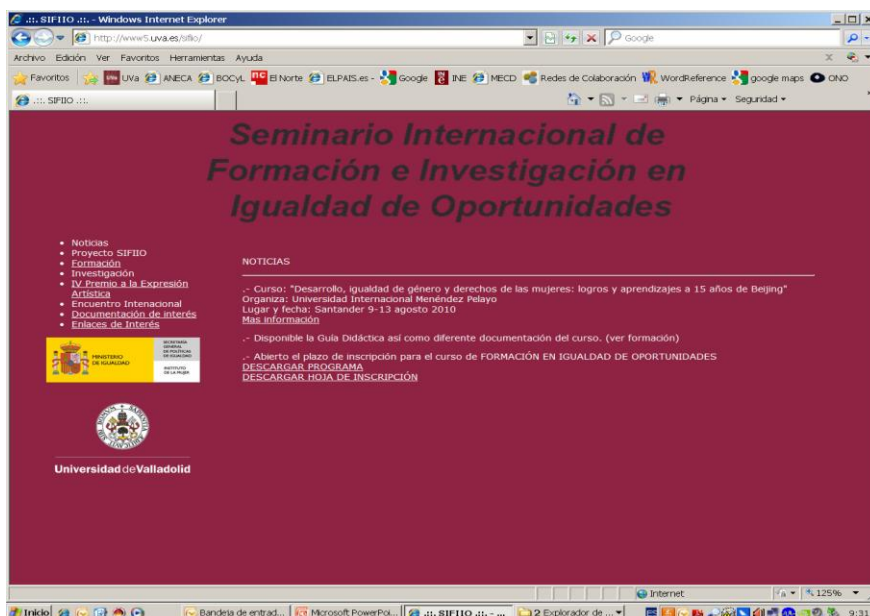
.::. SIFIIO .::. - Windows Internet Explorer

http://www5.uva.es/sifiio/

Google

Archivo Edición Ver Favoritos Herramientas Ayuda

Favoritos UVa ANECA BOCyL El Norte ELPAIS.es - Google INE MECD Redes de Colaboración WordReference google maps ONO

.::. SIFIIO .::.

Página ▾ Seguridad ▾

Seminario Internacional de Formación e Investigación en Igualdad de Oportunidades

- Noticias
- Proyecto SIFIIO
- Formación
- Investigación
- IV Premio a la Expresión Artística
- Encuentro Intenacional
- Documentación de interés
- Enlaces de Interés

MINISTERIO DE IGUALDAD

SECRETARÍA GENERAL DE POLÍTICAS DE IGUALDAD

INSTITUTO DE LA MUJER

Universidad de Valladolid

NOTICIAS

.- Curso: "Desarrollo, igualdad de género y derechos de las mujeres: logros y aprendizajes a 15 años de Beijing"
Organiza: Universidad Internacional Menéndez Pelayo
Lugar y fecha: Santander 9-13 agosto 2010
Mas información

.- Disponible la Guía Didáctica así como diferente documentación del curso. (ver formación)

.- Abierto el plazo de inscripción para el curso de FORMACIÓN EN IGUALDAD DE OPORTUNIDADES
DESCARGAR PROGRAMA
DESCARGAR HOJA DE INSCRIPCIÓN

Internet

125%

Inicio

Bandeja de entrad...

Microsoft PowerPoi...

.::. SIFIIO .::. - ...

2 Explorador de ...

9:31